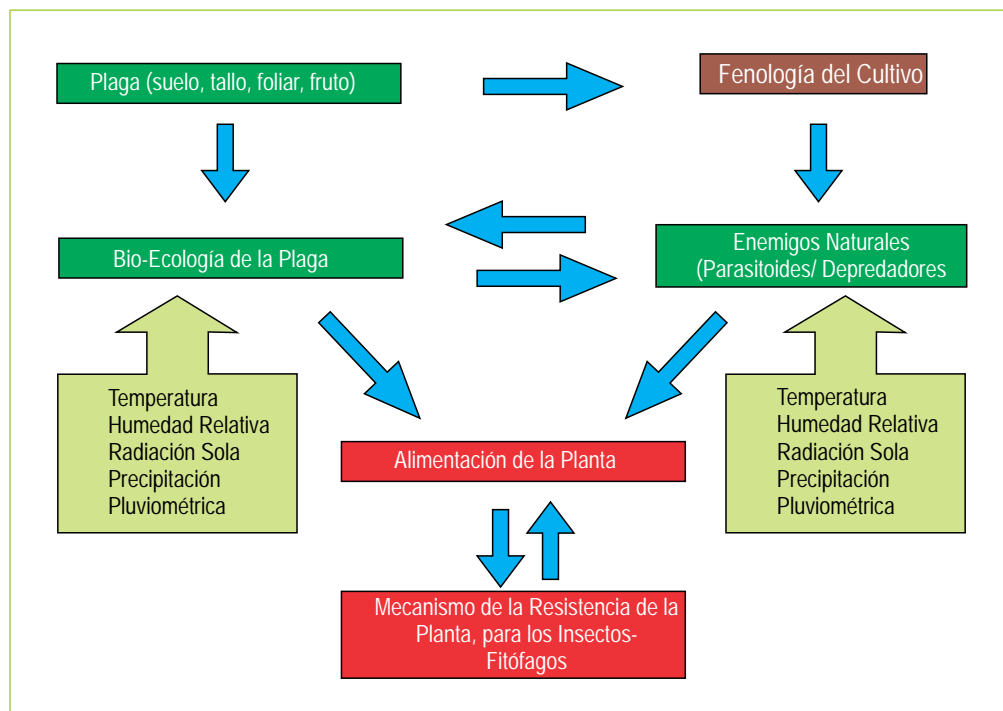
Plaga (suelo, tallo, foliar, fruto)

Fenología del Cultivo

Bio-Ecología de la Plaga

Enemigos Naturales (Parasitoides/ Depredadores

Temperatura
Humedad Relativa
Radiación Sola
Precipitación
Pluviométrica

Alimentación de la Planta

Temperatura
Humedad Relativa
Radiación Sola
Precipitación
Pluviométrica

Mecanismo de la Resistencia de la Planta, para los Insectos-Fitófagos